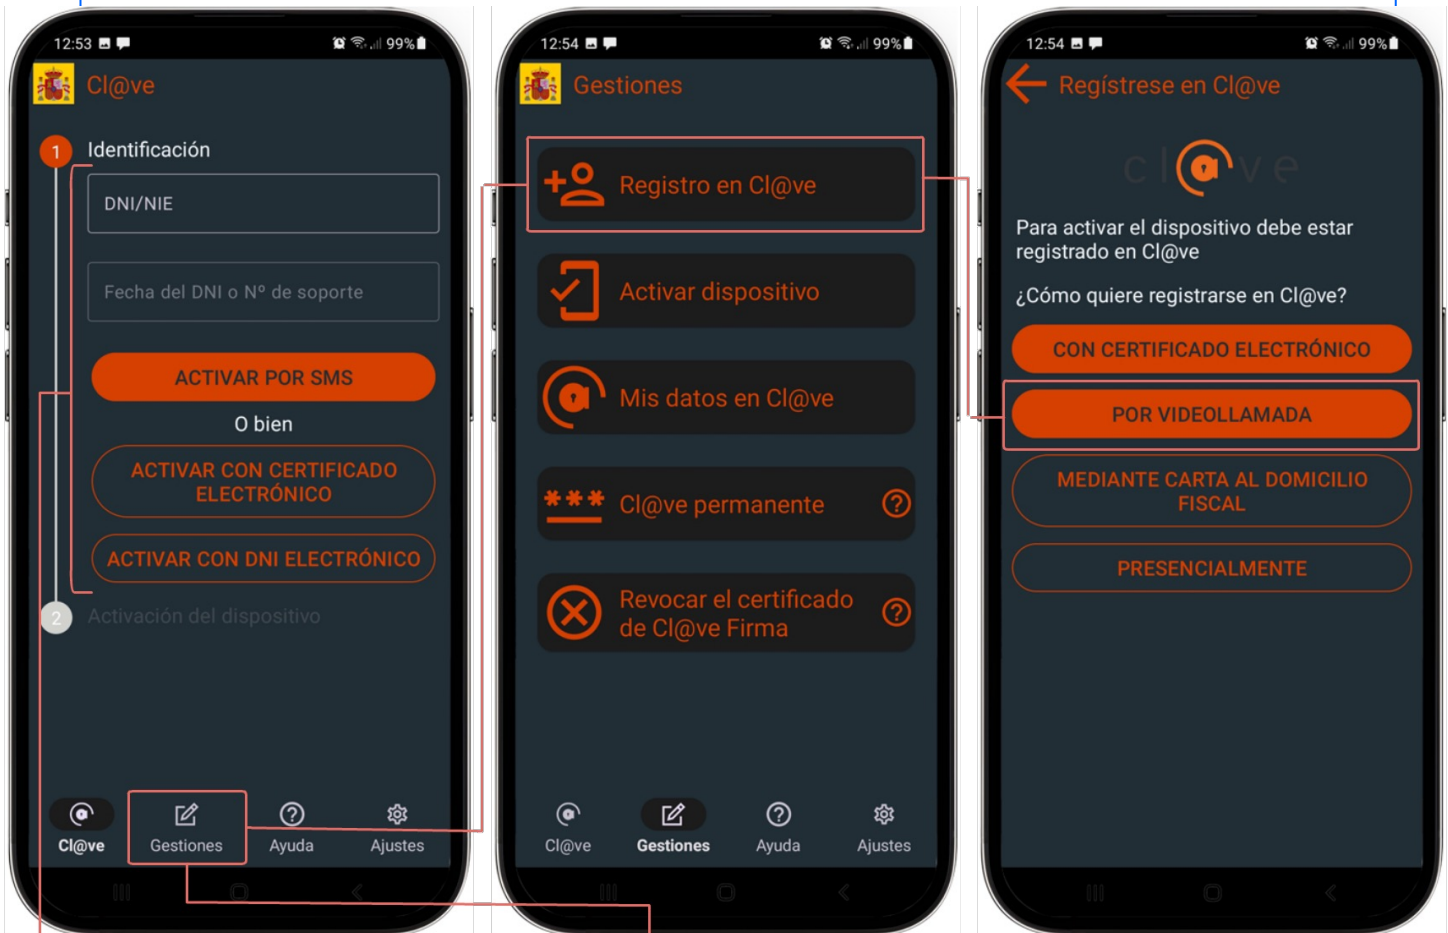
12:53 99%

Cl@ve

1 Identificación

DNI/NIE

Fecha del DNI o Nº de soporte

ACTIVAR POR SMS

O bien

ACTIVAR CON CERTIFICADO ELECTRÓNICO

ACTIVAR CON DNI ELECTRÓNICO

2 Activación del dispositivo

Cl@ve Gestiones Ayuda Ajustes

12:54 99%

Gestiones

Registro en Cl@ve

Activar dispositivo

Mis datos en Cl@ve

Cl@ve permanente

Revocar el certificado de Cl@ve Firma

Cl@ve Gestiones Ayuda Ajustes

12:54 99%

Regístrese en Cl@ve

cl@ve

Para activar el dispositivo debe estar registrado en Cl@ve

¿Cómo quiere registrarse en Cl@ve?

CON CERTIFICADO ELECTRÓNICO

POR VIDEOLLAMADA

MEDIANTE CARTA AL DOMICILIO FISCAL

PRESENCIALMENTE